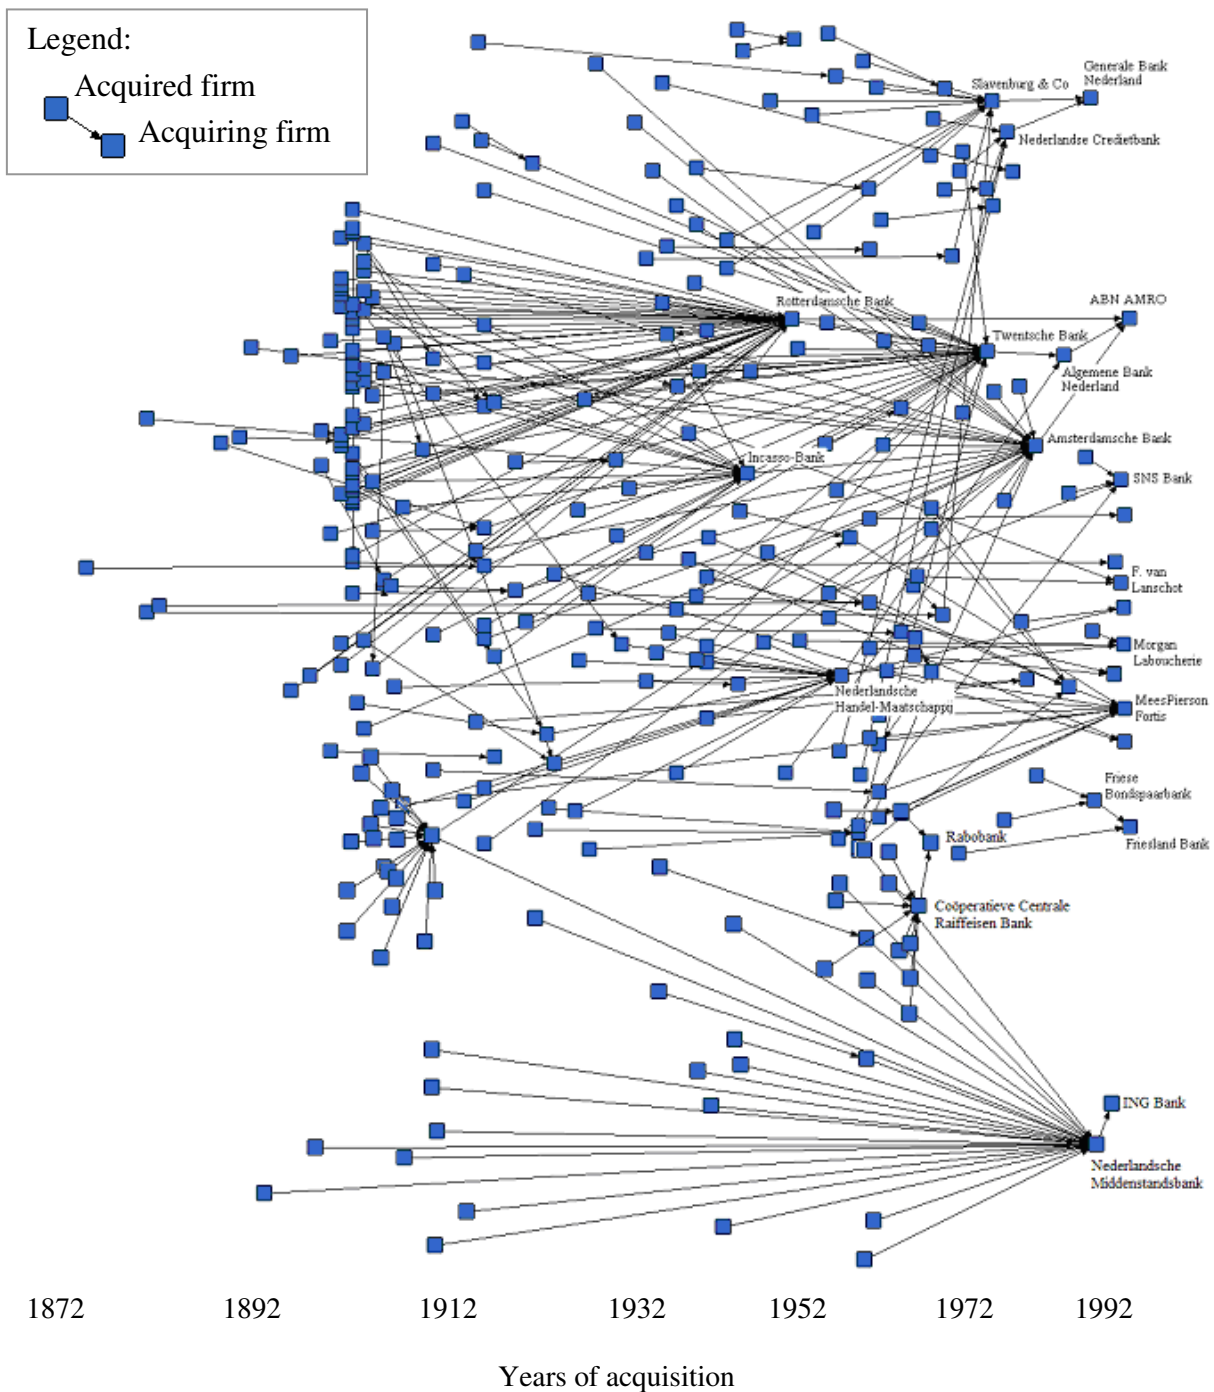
Legend:
Acquired firm
Acquiring firm

Slavenburg & Co
Generale Bank Nederland
Nederlandse Credietbank
Rotterdamsche Bank
ABN AMRO
Twentsche Bank
Algemene Bank Nederland
Amsterdamsche Bank
Incasso-Bank
SNS Bank
F. van Lanschot
Morgan Labouchere
Nederlandsche Handel-Maatschappij
MeesPierson Fortis
Friese Bondspaarbank
Rabobank
Friesland Bank
Coöperatieve Centrale Raiffeisen Bank
ING Bank
Nederlandsche Middenstandsbank

1872
1892
1912
1932
1952
1972
1992

Years of acquisition